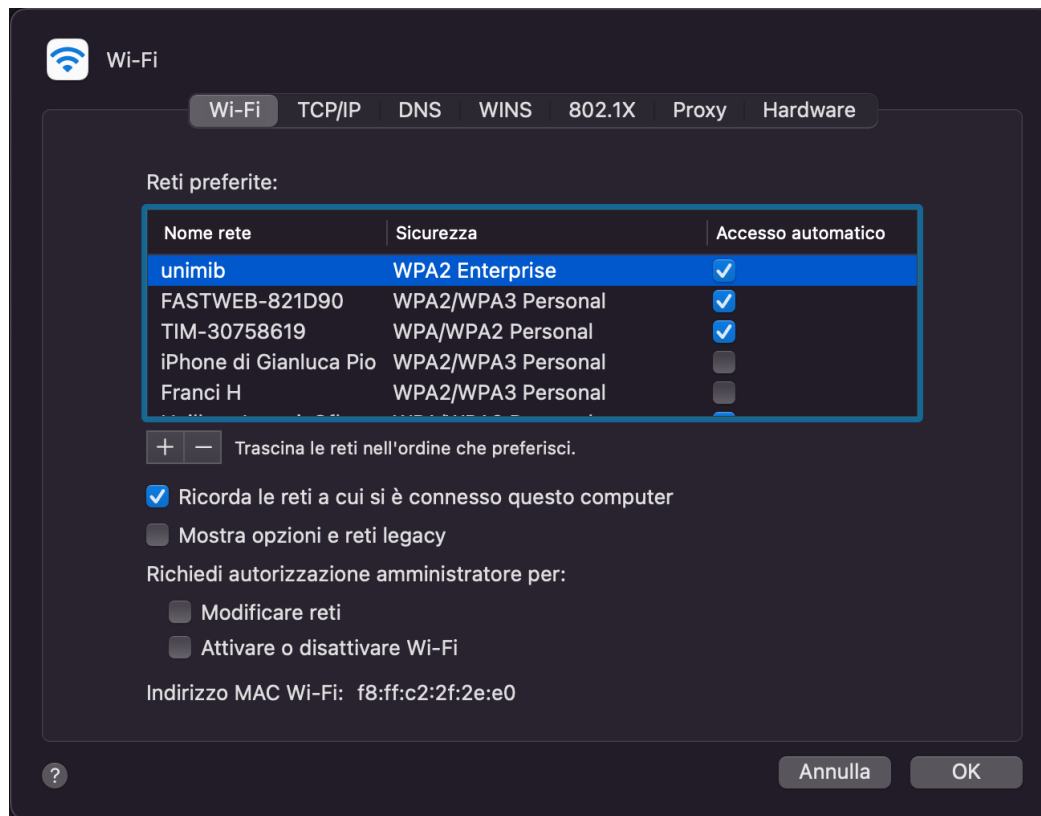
Wi-Fi

Wi-Fi TCP/IP DNS WINS 802.1X Proxy Hardware

Reti preferite:

| Nome rete | Sicurezza | Accesso automatico |
|---|---|---|
| unimib | WPA2 Enterprise | ✓ |
| FASTWEB-821D90 | WPA2/WPA3 Personal | ✓ |
| TIM-30758619 | WPA/WPA2 Personal | ✓ |
| iPhone di Gianluca Pio | WPA2/WPA3 Personal | |
| Franci H | WPA2/WPA3 Personal | |
| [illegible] | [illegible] | |

+ − Trascina le reti nell'ordine che preferisci.

Ricorda le reti a cui si è connesso questo computer

Mostra opzioni e reti legacy

Richiedi autorizzazione amministratore per:

Modificare reti

Attivare o disattivare Wi-Fi

Indirizzo MAC Wi-Fi: f8:ff:c2:2f:2e:e0

?

Annulla OK